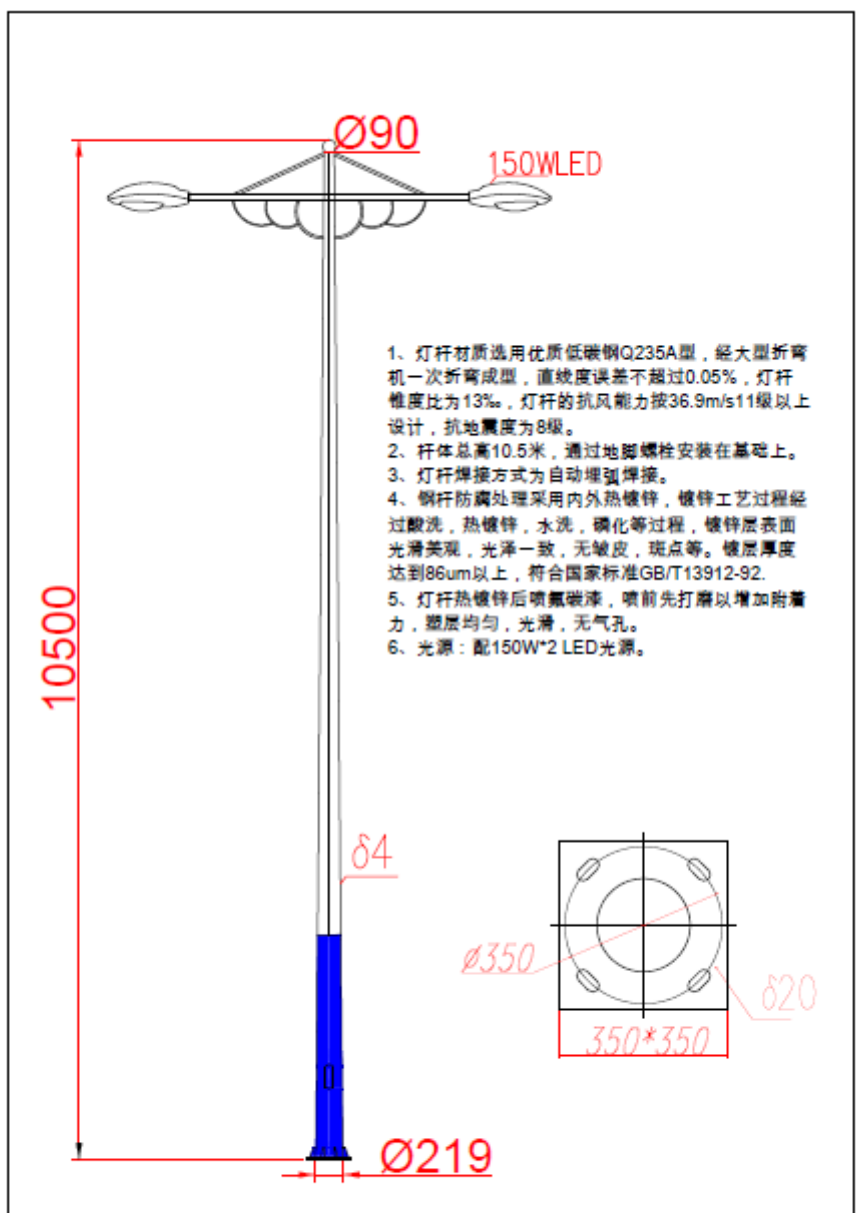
Ø90

150WLED

10500

1、灯杆材质选用优质低碳钢Q235A型，经大型折弯机一次折弯成型，直线度误差不超过0.05%，灯杆锥度比为13‰，灯杆的抗风能力按36.9m/s11级以上设计，抗地震度为8级。
2、杆体总高10.5米，通过地脚螺栓安装在基础上。
3、灯杆焊接方式为自动埋弧焊接。
4、钢杆防腐处理采用内外热镀锌，镀锌工艺过程经过酸洗，热镀锌，水洗，磷化等过程，镀锌层表面光滑美观，光泽一致，无皱皮，斑点等。镀层厚度达到86um以上，符合国家标准GB/T13912-92.
5、灯杆热镀锌后喷氟碳漆，喷前先打磨以增加附着力，涂层均匀，光滑，无气孔。
6、光源：配150W*2 LED光源。

δ4

ø350

δ20

350*350

Ø219